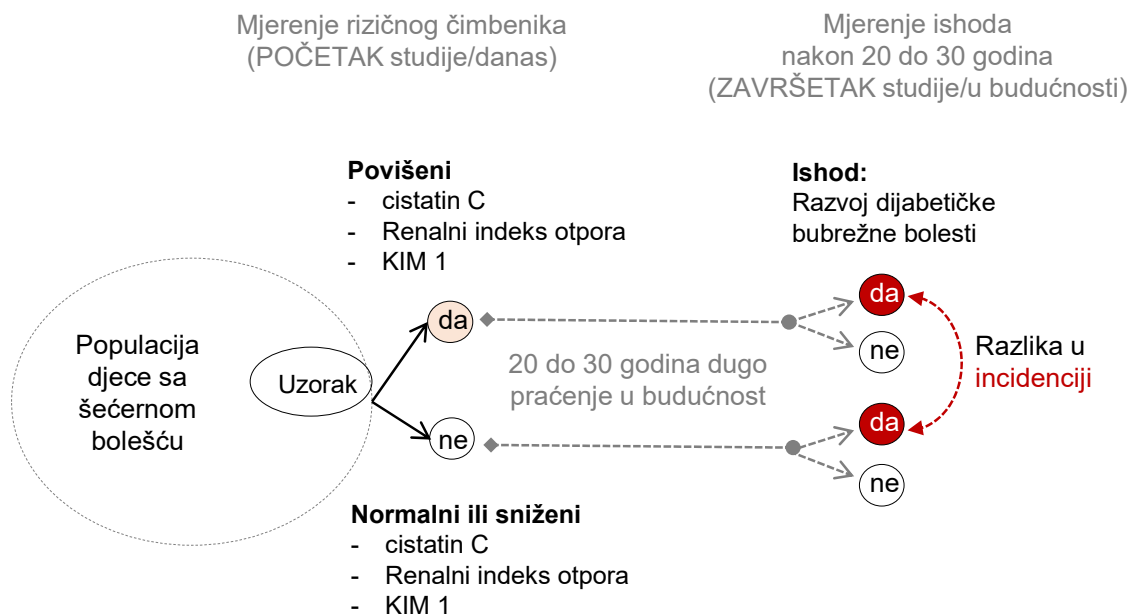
Mjerenje rizičnog čimbenika
(POČETAK studije/danas)

Mjerenje ishoda
nakon 20 do 30 godina
(ZAVRŠETAK studije/u budućnosti)

**Povišeni**
- cistatin C
- Renalni indeks otpora
- KIM 1

**Ishod:**
Razvoj dijabetičke bubrežne bolesti

Populacija djece sa šećernom bolešću

Uzorak

da

ne

20 do 30 godina dugo praćenje u budućnost

da

ne

da

ne

Razlika u incidenciji

**Normalni ili sniženi**
- cistatin C
- Renalni indeks otpora
- KIM 1